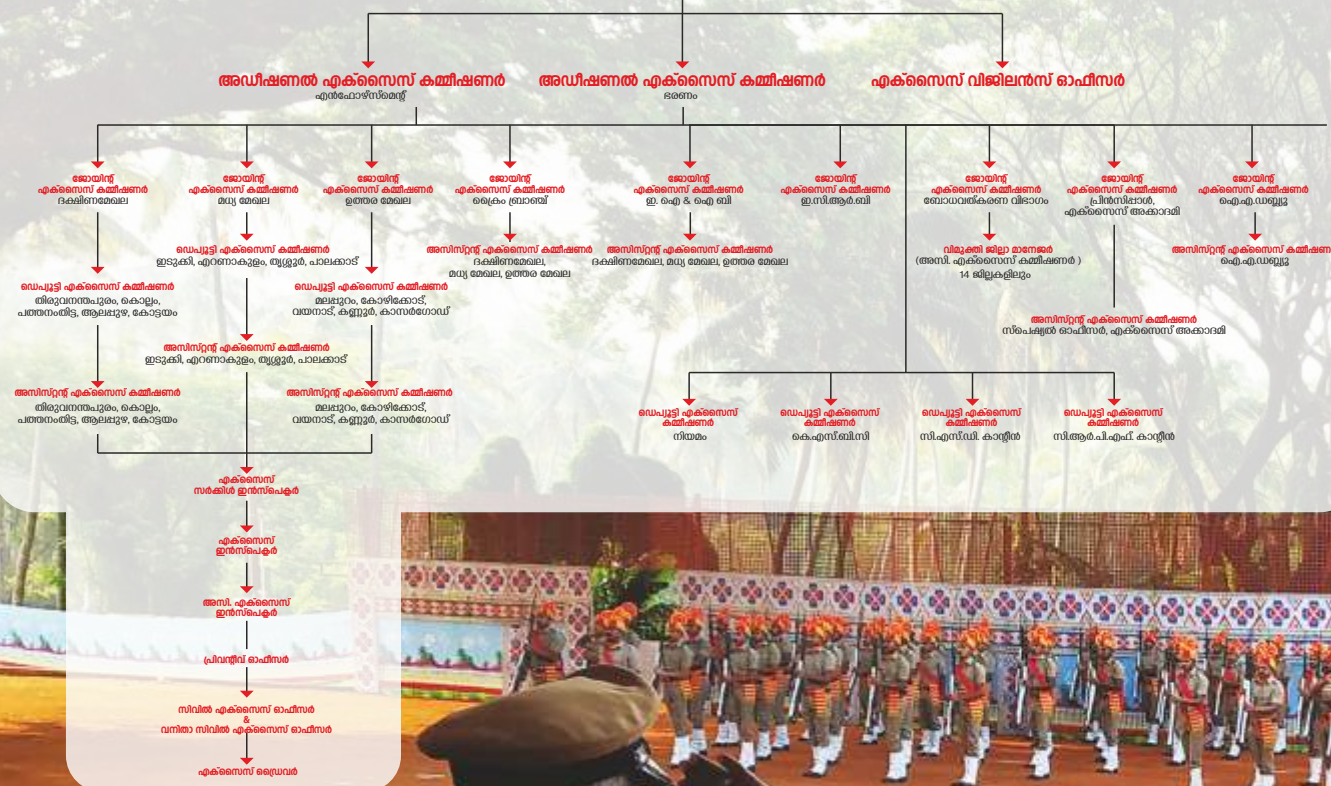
അഡീഷണൽ എക്സൈസ് കമ്മീഷണർ
എൻഫോഴ്സ്മെന്റ്

അഡീഷണൽ എക്സൈസ് കമ്മീഷണർ
ഭരണം

എക്സൈസ് വിജിലൻസ് ഓഫീസർ

ജോയിന്റ് എക്സൈസ് കമ്മീഷണർ
ദക്ഷിണമേഖല

ജോയിന്റ് എക്സൈസ് കമ്മീഷണർ
മധ്യ മേഖല

ജോയിന്റ് എക്സൈസ് കമ്മീഷണർ
ഉത്തര മേഖല

ജോയിന്റ് എക്സൈസ് കമ്മീഷണർ
ക്രൈം ബ്രാഞ്ച്

ജോയിന്റ് എക്സൈസ് കമ്മീഷണർ
ഇ. ഐ & ഐ ബി

ജോയിന്റ് എക്സൈസ് കമ്മീഷണർ
ഇ.സി.ആർ.ബി

ജോയിന്റ് എക്സൈസ് കമ്മീഷണർ
ബോധവത്കരണ വിഭാഗം

ജോയിന്റ് എക്സൈസ് കമ്മീഷണർ
പ്രിൻസിപ്പാൾ, എക്സൈസ് അക്കാദമി

ജോയിന്റ് എക്സൈസ് കമ്മീഷണർ
ഐ.എ.ഡബ്ല്യു

ഡെപ്യൂട്ടി എക്സൈസ് കമ്മീഷണർ
ഇടുക്കി, എറണാകുളം, തൃശ്ശൂർ, പാലക്കാട്

അസിസ്റ്റന്റ് എക്സൈസ് കമ്മീഷണർ
ദക്ഷിണമേഖല, മധ്യ മേഖല, ഉത്തര മേഖല

അസിസ്റ്റന്റ് എക്സൈസ് കമ്മീഷണർ
ദക്ഷിണമേഖല, മധ്യ മേഖല, ഉത്തര മേഖല

വിമുക്തി ജില്ലാ മാനേജർ
(അസി. എക്സൈസ് കമ്മീഷണർ )
14 ജില്ലകളിലും

അസിസ്റ്റന്റ് എക്സൈസ് കമ്മീഷണർ
ഐ.എ.ഡബ്ല്യു

ഡെപ്യൂട്ടി എക്സൈസ് കമ്മീഷണർ
തിരുവനന്തപുരം, കൊല്ലം, പത്തനംതിട്ട, ആലപ്പുഴ, കോട്ടയം

ഡെപ്യൂട്ടി എക്സൈസ് കമ്മീഷണർ
മലപ്പുറം, കോഴിക്കോട്, വയനാട്, കണ്ണൂർ, കാസർഗോഡ്

അസിസ്റ്റന്റ് എക്സൈസ് കമ്മീഷണർ
സ്പെഷ്യൽ ഓഫീസർ, എക്സൈസ് അക്കാദമി

അസിസ്റ്റന്റ് എക്സൈസ് കമ്മീഷണർ
ഇടുക്കി, എറണാകുളം, തൃശ്ശൂർ, പാലക്കാട്

അസിസ്റ്റന്റ് എക്സൈസ് കമ്മീഷണർ
തിരുവനന്തപുരം, കൊല്ലം, പത്തനംതിട്ട, ആലപ്പുഴ, കോട്ടയം

അസിസ്റ്റന്റ് എക്സൈസ് കമ്മീഷണർ
മലപ്പുറം, കോഴിക്കോട്, വയനാട്, കണ്ണൂർ, കാസർഗോഡ്

ഡെപ്യൂട്ടി എക്സൈസ് കമ്മീഷണർ
നിയമം

ഡെപ്യൂട്ടി എക്സൈസ് കമ്മീഷണർ
കെ.എസ്.ബി.സി

ഡെപ്യൂട്ടി എക്സൈസ് കമ്മീഷണർ
സി.എസ്.ഡി. കാന്റീൻ

ഡെപ്യൂട്ടി എക്സൈസ് കമ്മീഷണർ
സി.ആർ.പി.എഫ്. കാന്റീൻ

എക്സൈസ് സർക്കിൾ ഇൻസ്പെക്ടർ

എക്സൈസ് ഇൻസ്പെക്ടർ

അസി. എക്സൈസ് ഇൻസ്പെക്ടർ

പ്രിവന്റീവ് ഓഫീസർ

സിവിൽ എക്സൈസ് ഓഫീസർ
&
വനിതാ സിവിൽ എക്സൈസ് ഓഫീസർ

എക്സൈസ് ഡ്രൈവർ